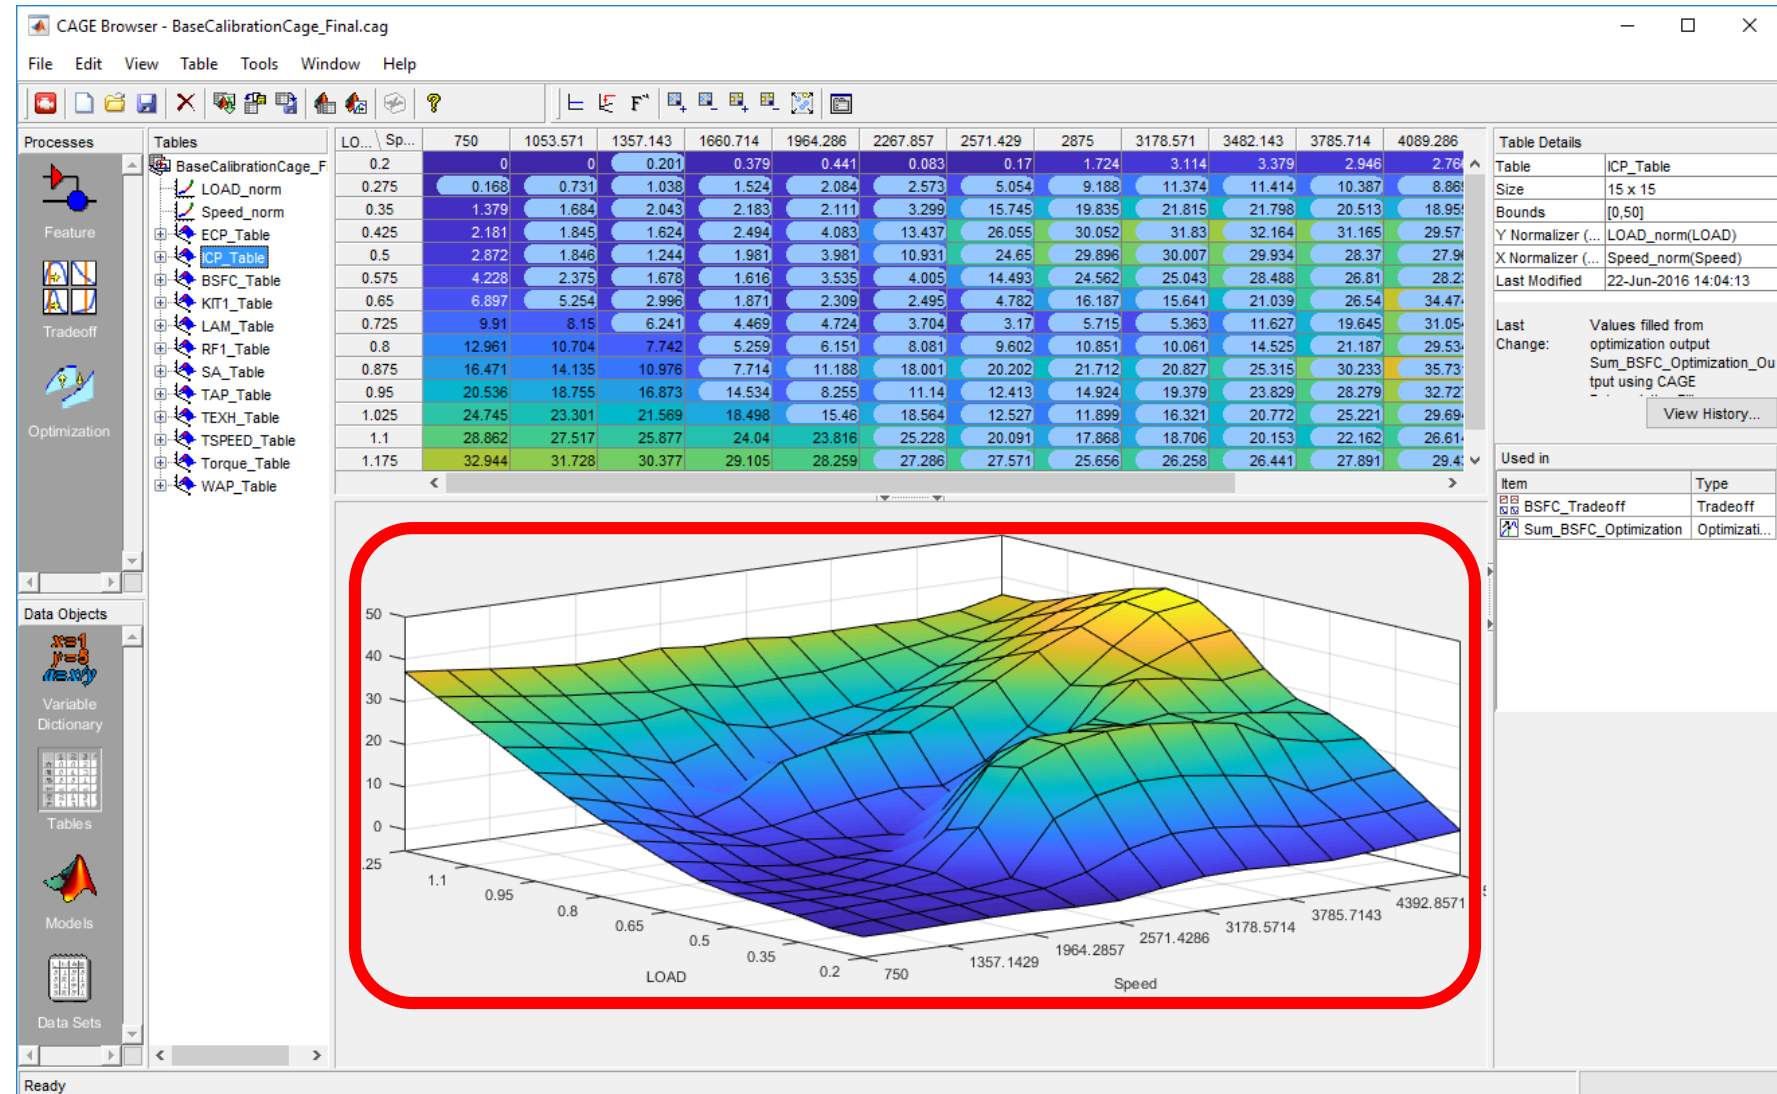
CAGE Browser - BaseCalibrationCage_Final.cag

File Edit View Table Tools Window Help

Processes

Feature

Tradeoff

Optimization

Data Objects

Variable Dictionary

Tables

Models

Data Sets

Tables

BaseCalibrationCage_F
LOAD_norm
Speed_norm
ECP_Table
ICP_Table
BSFC_Table
KIT1_Table
LAM_Table
RF1_Table
SA_Table
TAP_Table
TEXH_Table
TSPEED_Table
Torque_Table
WAP_Table

| LO... \ Sp... | 750 | 1053.571 | 1357.143 | 1660.714 | 1964.286 | 2267.857 | 2571.429 | 2875 | 3178.571 | 3482.143 | 3785.714 | 4089.286 |
|---|---|---|---|---|---|---|---|---|---|---|---|---|
| 0.2 | 0 | 0 | 0.201 | 0.379 | 0.441 | 0.083 | 0.17 | 1.724 | 3.114 | 3.379 | 2.946 | 2.76 |
| 0.275 | 0.168 | 0.731 | 1.038 | 1.524 | 2.084 | 2.573 | 5.054 | 9.188 | 11.374 | 11.414 | 10.387 | 8.86 |
| 0.35 | 1.379 | 1.684 | 2.043 | 2.183 | 2.111 | 3.299 | 15.745 | 19.835 | 21.815 | 21.798 | 20.513 | 18.95 |
| 0.425 | 2.181 | 1.845 | 1.624 | 2.494 | 4.083 | 13.437 | 26.055 | 30.052 | 31.83 | 32.164 | 31.165 | 29.57 |
| 0.5 | 2.872 | 1.846 | 1.244 | 1.981 | 3.981 | 10.931 | 24.65 | 29.896 | 30.007 | 29.934 | 28.37 | 27.9 |
| 0.575 | 4.228 | 2.375 | 1.678 | 1.616 | 3.535 | 4.005 | 14.493 | 24.562 | 25.043 | 28.488 | 26.81 | 28.2 |
| 0.65 | 6.897 | 5.254 | 2.996 | 1.871 | 2.309 | 2.495 | 4.782 | 16.187 | 15.641 | 21.039 | 26.54 | 34.47 |
| 0.725 | 9.91 | 8.15 | 6.241 | 4.469 | 4.724 | 3.704 | 3.17 | 5.715 | 5.363 | 11.627 | 19.645 | 31.05 |
| 0.8 | 12.961 | 10.704 | 7.742 | 5.259 | 6.151 | 8.081 | 9.602 | 10.851 | 10.061 | 14.525 | 21.187 | 29.53 |
| 0.875 | 16.471 | 14.135 | 10.976 | 7.714 | 11.188 | 18.001 | 20.202 | 21.712 | 20.827 | 25.315 | 30.233 | 35.73 |
| 0.95 | 20.536 | 18.755 | 16.873 | 14.534 | 8.255 | 11.14 | 12.413 | 14.924 | 19.379 | 23.829 | 28.279 | 32.72 |
| 1.025 | 24.745 | 23.301 | 21.569 | 18.498 | 15.46 | 18.564 | 12.527 | 11.899 | 16.321 | 20.772 | 25.221 | 29.69 |
| 1.1 | 28.862 | 27.517 | 25.877 | 24.04 | 23.816 | 25.228 | 20.091 | 17.868 | 18.706 | 20.153 | 22.162 | 26.61 |
| 1.175 | 32.944 | 31.728 | 30.377 | 29.105 | 28.259 | 27.286 | 27.571 | 25.656 | 26.258 | 26.441 | 27.891 | 29.4 |

50
40
30
20
10
0
.25
1.1
0.95
0.8
0.65
0.5
0.35
0.2
LOAD
750
1357.1429
1964.2857
2571.4286
3178.5714
3785.7143
4392.8571
Speed

Table Details
| Table | ICP_Table |
|---|---|
| Size | 15 x 15 |
| Bounds | [0,50] |
| Y Normalizer (... | LOAD_norm(LOAD) |
| X Normalizer (... | Speed_norm(Speed) |
| Last Modified | 22-Jun-2016 14:04:13 |

Last Change: Values filled from optimization output Sum_BSFC_Optimization_Output using CAGE

View History...

Used in
| Item | Type |
|---|---|
| BSFC_Tradeoff | Tradeoff |
| Sum_BSFC_Optimization | Optimizati... |

Ready